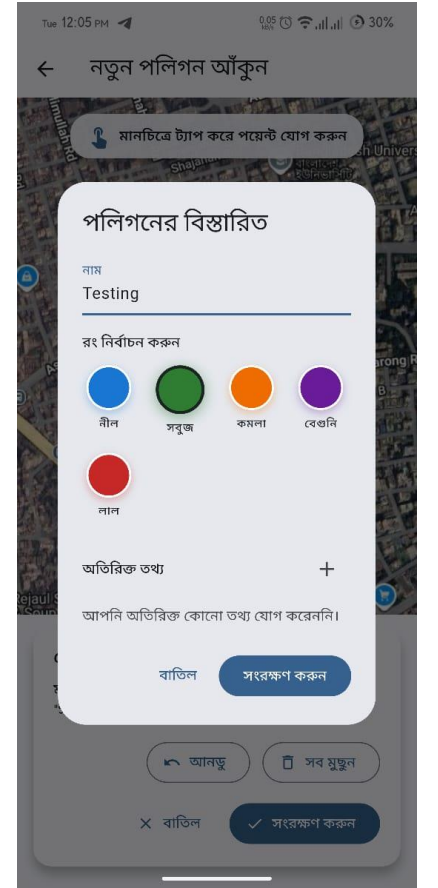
Tue 12:05 PM 0.05 KB/S 30%

← নতুন পলিগন আঁকুন

মানচিত্রে ট্যাপ করে পয়েন্ট যোগ করুন

পলিগনের বিস্তারিত

নাম
Testing

রং নির্বাচন করুন

নীল সবুজ কমলা বেগুনি

লাল

অতিরিক্ত তথ্য +

আপনি অতিরিক্ত কোনো তথ্য যোগ করেননি।

বাতিল সংরক্ষণ করুন

আনডু সব মুছুন

× বাতিল ✓ সংরক্ষণ করুন